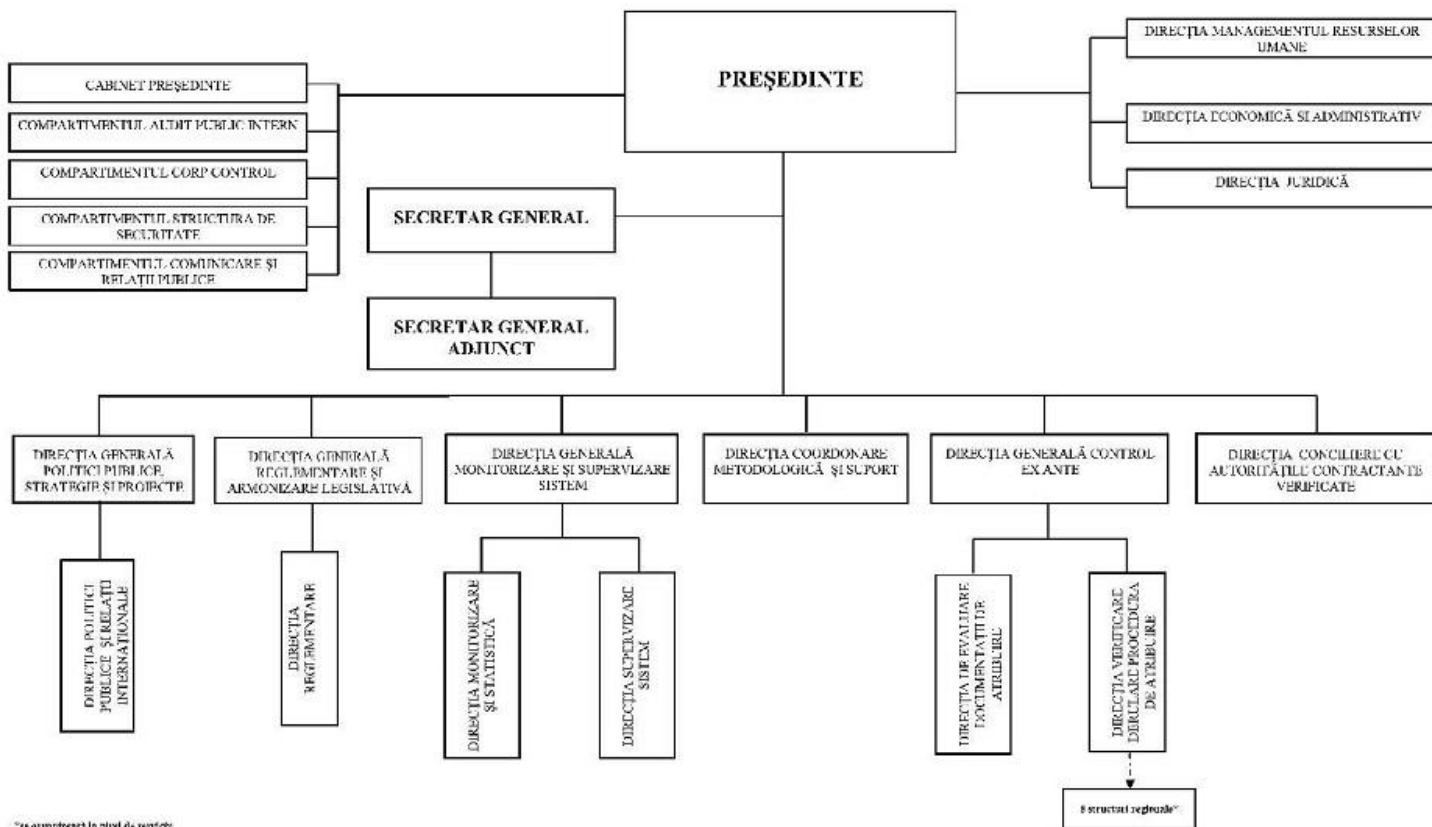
PREȘEDINTE

CABINET PREȘEDINTE

COMPARTIMENTUL AUDIT PUBLIC INTERN

COMPARTIMENTUL CORP CONTROL

COMPARTIMENTUL STRUCTURA DE SECURITATE

COMPARTIMENTUL COMUNICARE ȘI RELAȚII PUBLICE

DIRECȚIA MANAGEMENTUL RESURSELOR UMANE

DIRECȚIA ECONOMICĂ ȘI ADMINISTRATIV

DIRECȚIA JURIDICĂ

SECRETAR GENERAL

SECRETAR GENERAL ADJUNCT

DIRECȚIA GENERALĂ POLITICI PUBLICE, STRATEGIE ȘI PROIECTE

DIRECȚIA GENERALĂ REGLEMENTARE ȘI ARMONIZARE LEGISLATIVĂ

DIRECȚIA GENERALĂ MONITORIZARE ȘI SUPERVIZARE SISTEM

DIRECȚIA COORDONARE METODOLOGICĂ ȘI SUPORT

DIRECȚIA GENERALĂ CONTROL EX ANTE

DIRECȚIA CONCILIERE CU AUTORITĂȚILE CONTRACTANTE VERIFICATE

DIRECȚIA POLITICI PUBLICE ȘI RELAȚII INTERNAȚIONALE

DIRECȚIA REGLEMENTARE

DIRECȚIA MONITORIZARE ȘI STATISTICĂ

DIRECȚIA SUPERVIZARE SISTEM

DIRECȚIA DE EVALUARE DOCUMENTAȚIILOR ATRIBUIRE

DIRECȚIA VERIFICARE DERULARE PROCEDURĂ DE ATRIBUIRE

8 structuri regionale*

*se organizează la nivel de serviciu